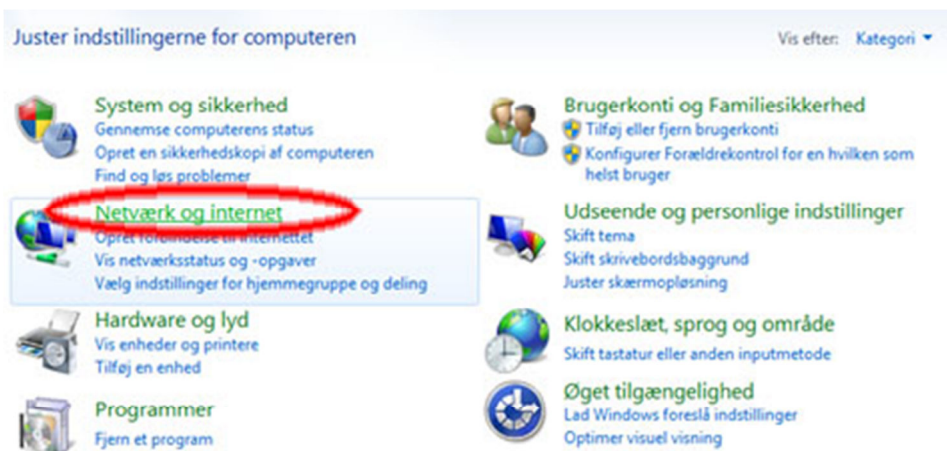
Juster indstillingerne for computeren

Vis efter: Kategori

System og sikkerhed
Gennemse computerens status
Opret en sikkerhedskopi af computeren
Find og løs problemer

Netværk og internet
Opret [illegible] internettet
Vis netværksstatus og -opgaver
Vælg indstillinger for hjemmegruppe og deling

Hardware og lyd
Vis enheder og printere
Tilføj en enhed

Programmer
Fjern et program

Brugerkonti og Familiesikkerhed
Tilføj eller fjern brugerkonti
Konfigurer Forældrekontrol for en hvilken som helst bruger

Udseende og personlige indstillinger
Skift tema
Skift skrivebordsbaggrund
Juster skærmopløsning

Klokkeslæt, sprog og område
Skift tastatur eller anden inputmetode

Øget tilgængelighed
Lad Windows foreslå indstillinger
Optimer visuel visning